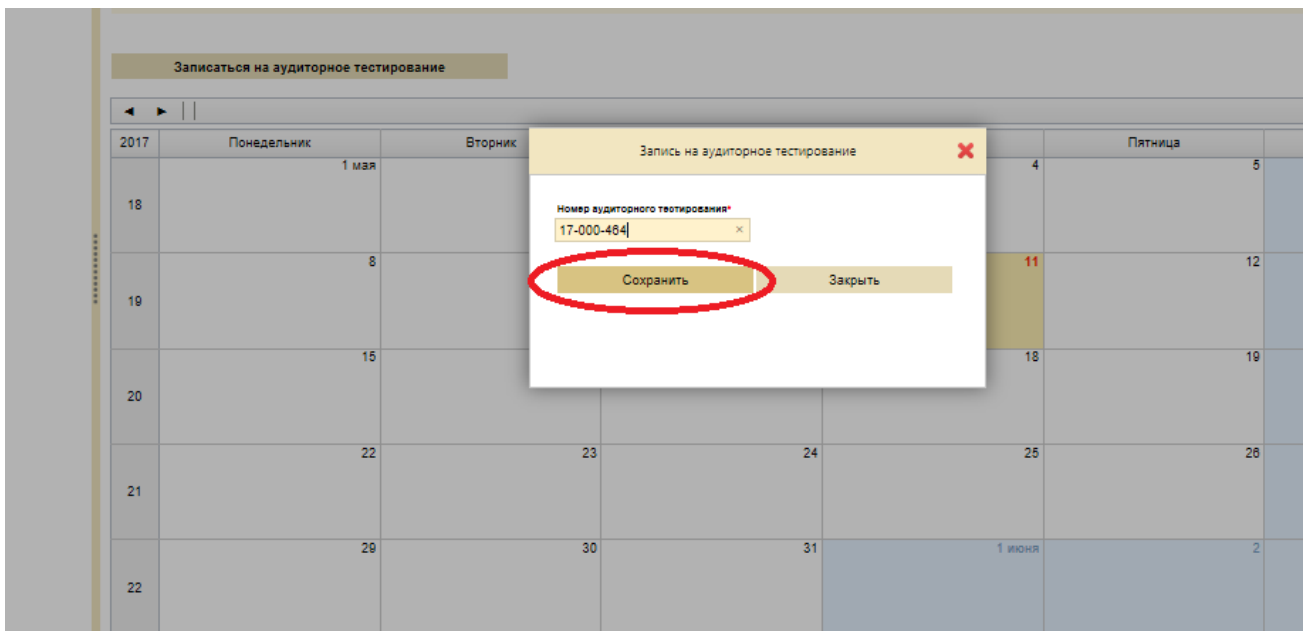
Записаться на аудиторное тестирование

◄ ►

| 2017 | Понедельник | Вторник | | | Пятница |
|---|---|---|---|---|---|
| 18 | 1 мая | | | 4 | 5 |
| 19 | 8 | | | 11 | 12 |
| 20 | 15 | | | 18 | 19 |
| 21 | 22 | 23 | 24 | 25 | 26 |
| 22 | 29 | 30 | 31 | 1 июня | 2 |

Запись на аудиторное тестирование

Номер аудиторного тестирования*

17-000-464

Сохранить

Закрыть